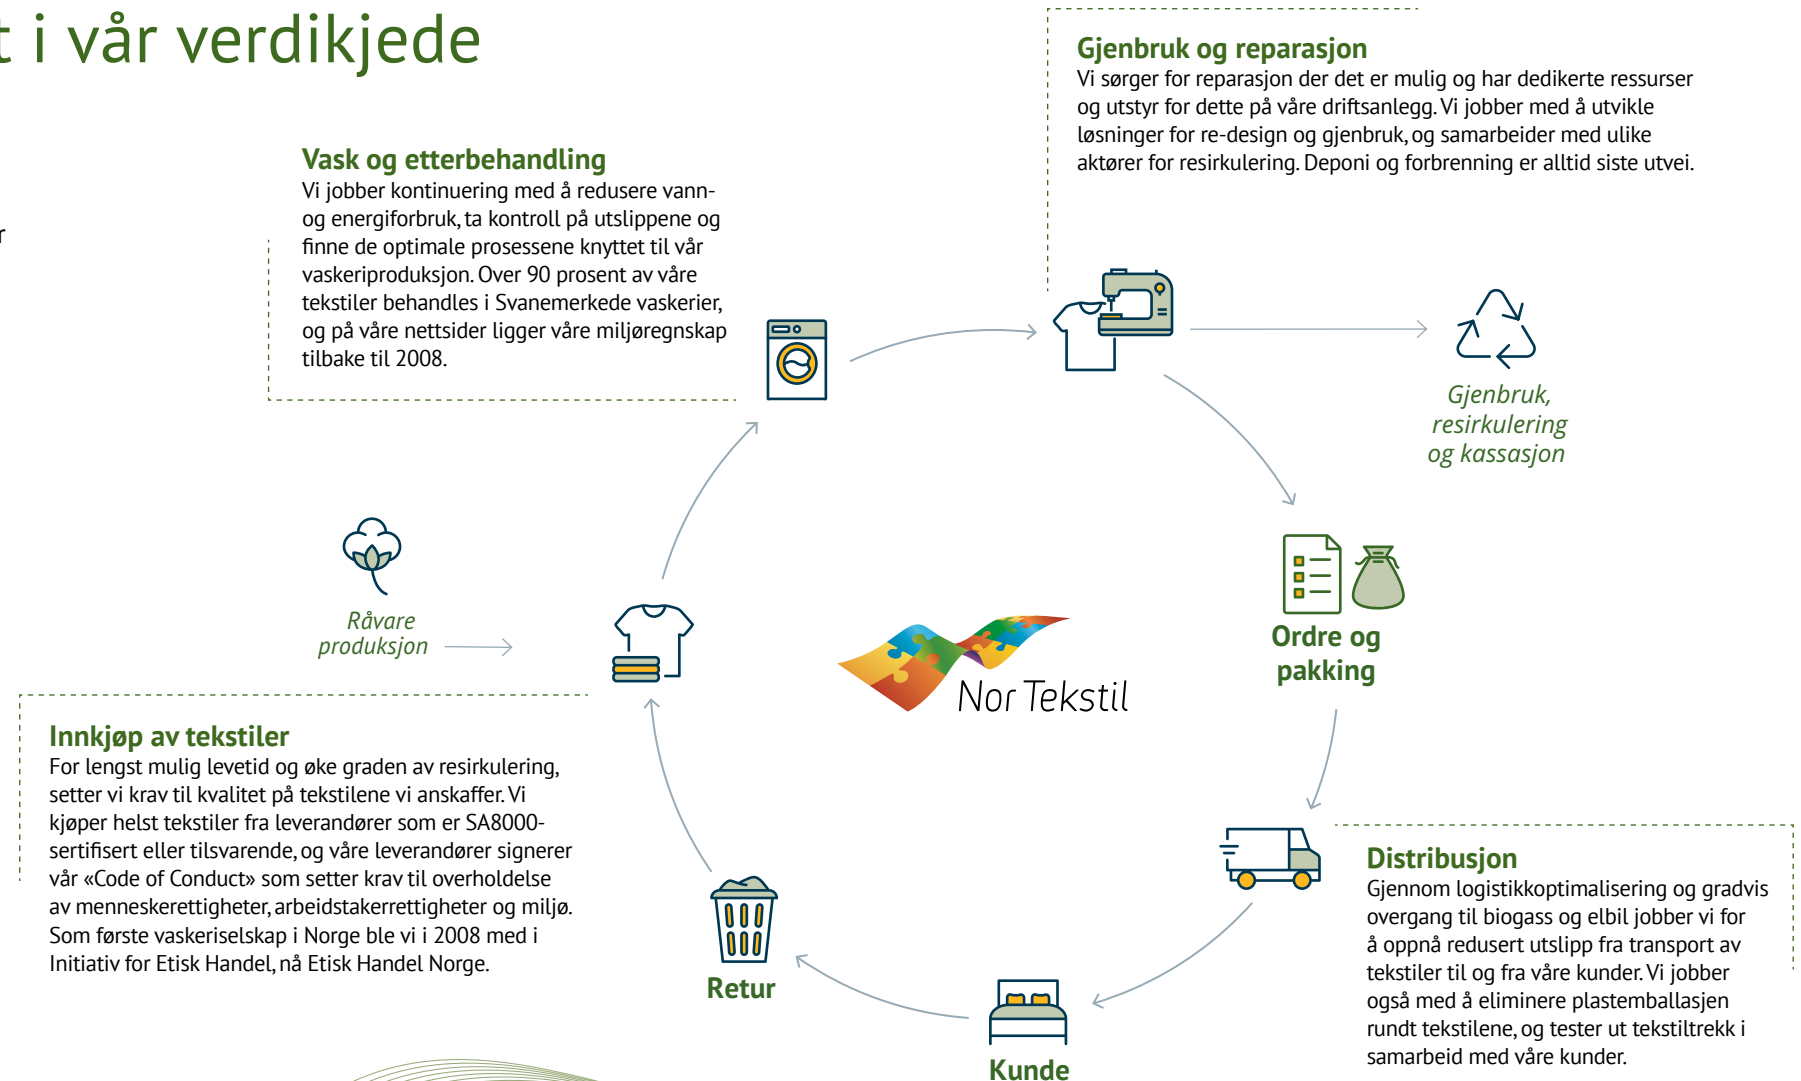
t i vår verdikjede

r

Vask og etterbehandling
Vi jobber kontinuering med å redusere vann- og energiforbruk, ta kontroll på utslippene og finne de optimale prosessene knyttet til vår vaskeriproduksjon. Over 90 prosent av våre tekstiler behandles i Svanemerkede vaskerier, og på våre nettsider ligger våre miljøregnskap tilbake til 2008.

Gjenbruk og reparasjon
Vi sørger for reparasjon der det er mulig og har dedikerte ressurser og utstyr for dette på våre driftsanlegg. Vi jobber med å utvikle løsninger for re-design og gjenbruk, og samarbeider med ulike aktører for resirkulering. Deponi og forbrenning er alltid siste utvei.

Gjenbruk, resirkulering og kassasjon

Råvare produksjon

Nor Tekstil

Ordre og pakking

Innkjøp av tekstiler
For lengst mulig levetid og øke graden av resirkulering, setter vi krav til kvalitet på tekstilene vi anskaffer. Vi kjøper helst tekstiler fra leverandører som er SA8000-sertifisert eller tilsvarende, og våre leverandører signerer vår «Code of Conduct» som setter krav til overholdelse av menneskerettigheter, arbeidstakerrettigheter og miljø. Som første vaskeriselskap i Norge ble vi i 2008 med i Initiativ for Etisk Handel, nå Etisk Handel Norge.

Distribusjon
Gjennom logistikkoptimalisering og gradvis overgang til biogass og elbil jobber vi for å oppnå redusert utslipp fra transport av tekstiler til og fra våre kunder. Vi jobber også med å eliminere plastemballasjen rundt tekstilene, og tester ut tekstiltrekk i samarbeid med våre kunder.

Retur

Kunde